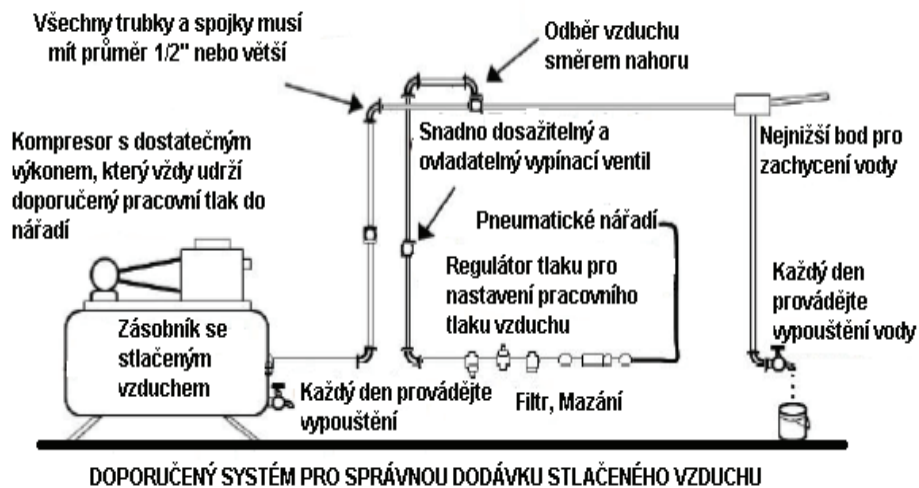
Všechny trubky a spojky musí mít průměr 1/2" nebo větší

Odběr vzduchu směrem nahoru

Kompresor s dostatečným výkonem, který vždy udrží doporučený pracovní tlak do nářadí

Snadno dosažitelný a ovladatelný vypínací ventil

Nejnižší bod pro zachycení vody

Pneumatické nářadí

Regulátor tlaku pro nastavení pracovního tlaku vzduchu

Každý den provádějte vypouštění vody

Zásobník se stlačeným vzduchem

Každý den provádějte vypouštění

Filtr, Mazání

DOPORUČENÝ SYSTÉM PRO SPRÁVNOU DODÁVKU STLAČENÉHO VZDUCHU